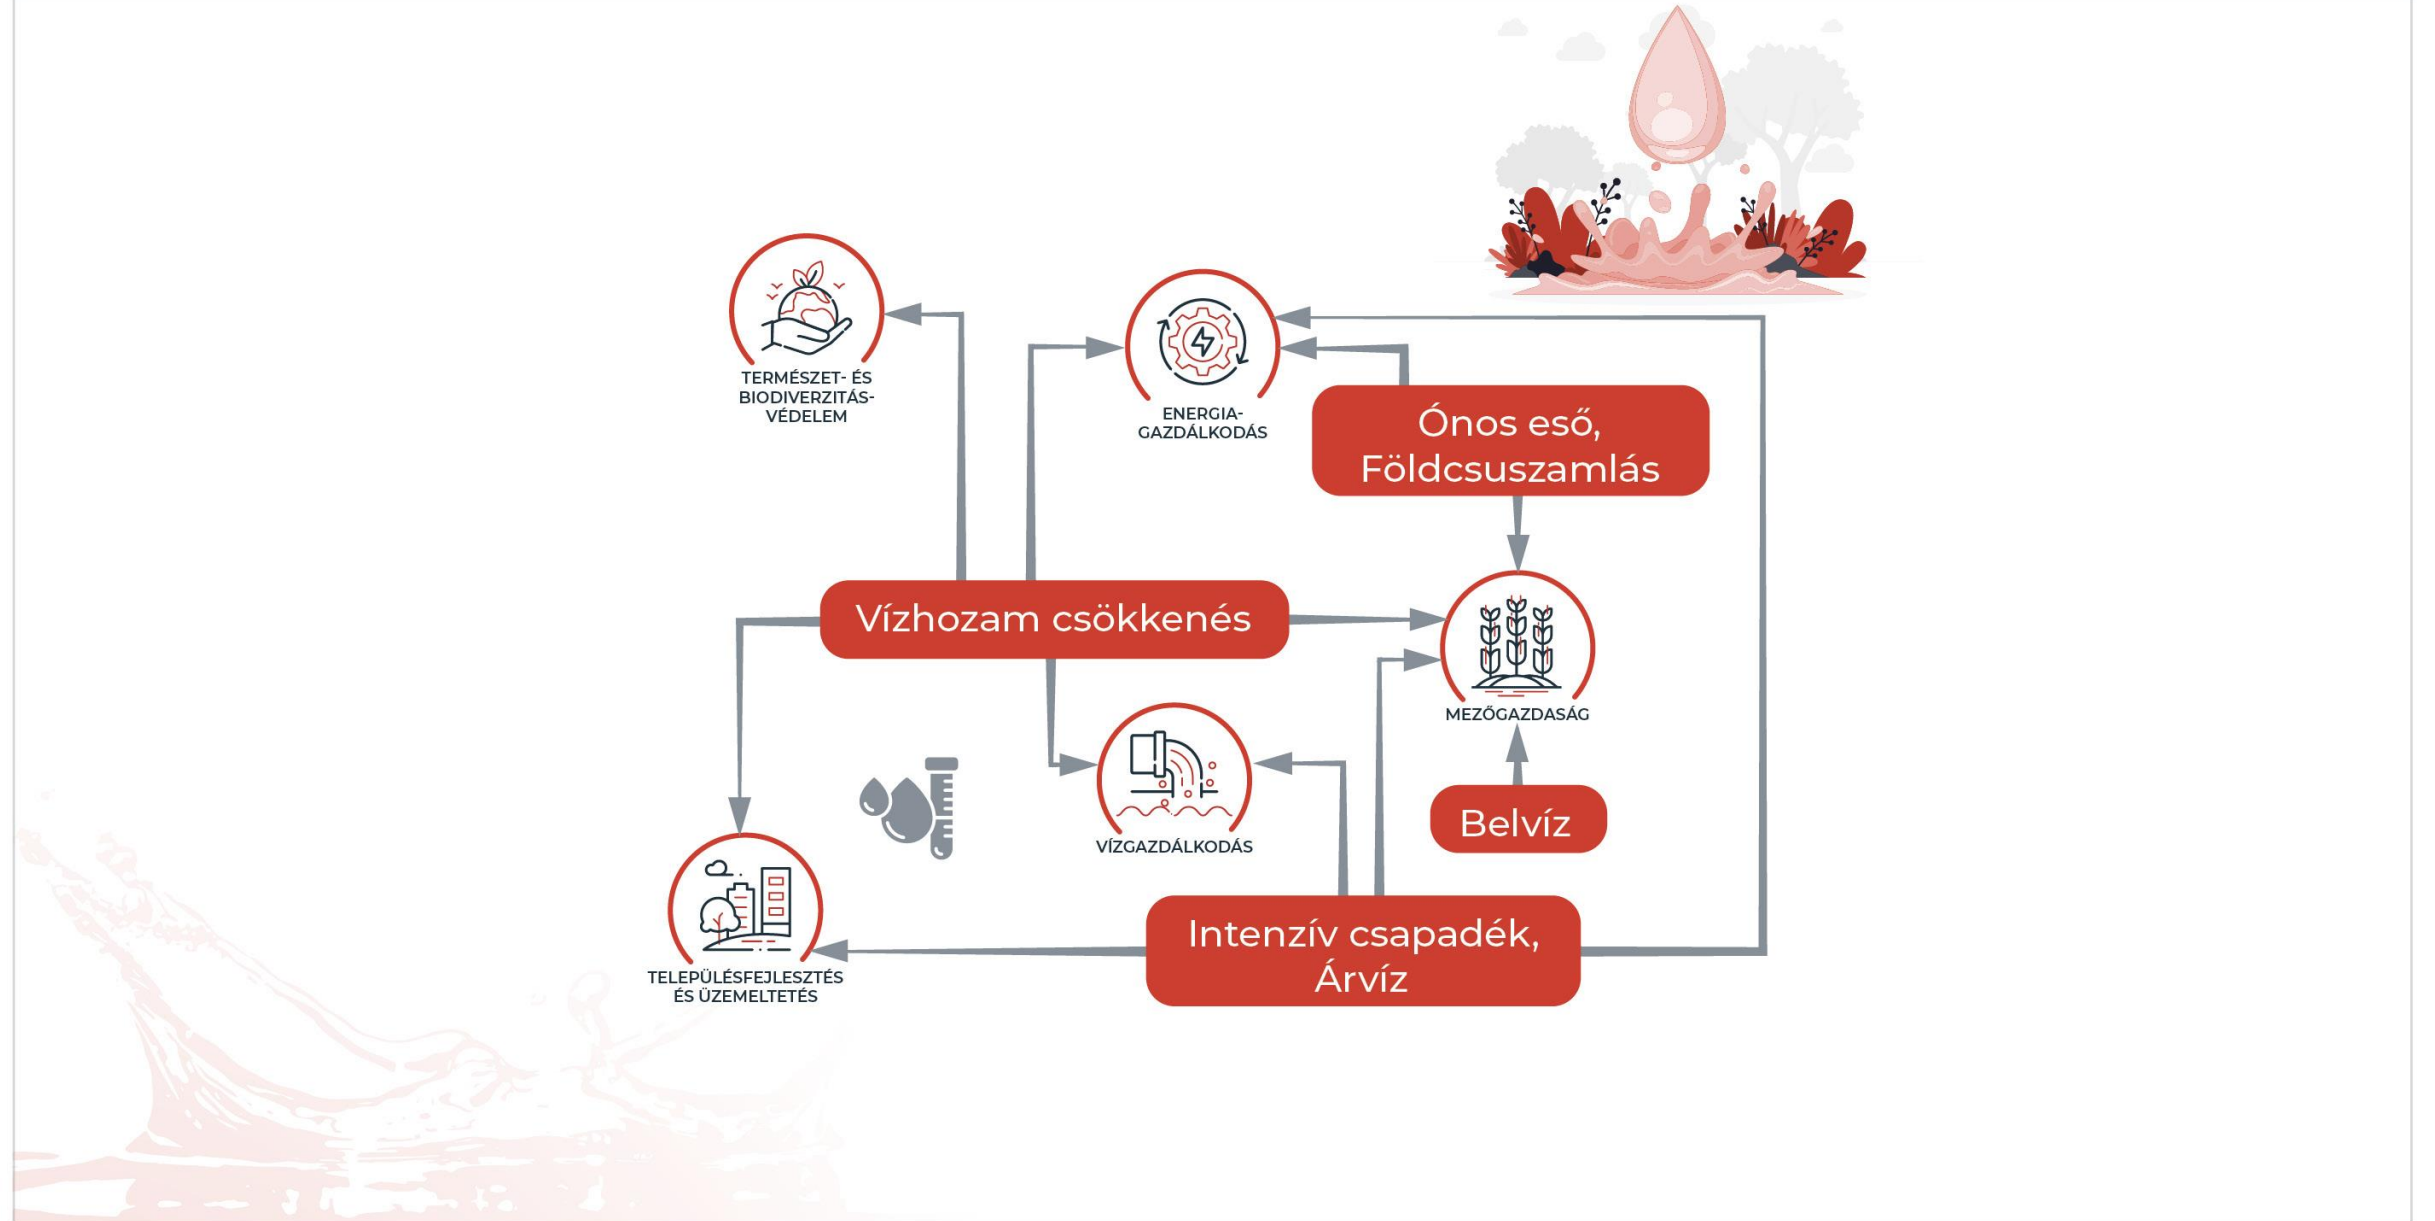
TERMÉSZET- ÉS BIODIVERZITÁS-VÉDELEM

ENERGIA-GAZDÁLKODÁS

Ónos eső, Földcsuszamlás

Vízhozam csökkenés

MEZŐGAZDASÁG

VÍZGAZDÁLKODÁS

Belvíz

TELEPÜLÉSFEJLESZTÉS ÉS ÜZEMELTETÉS

Intenzív csapadék, Árvíz